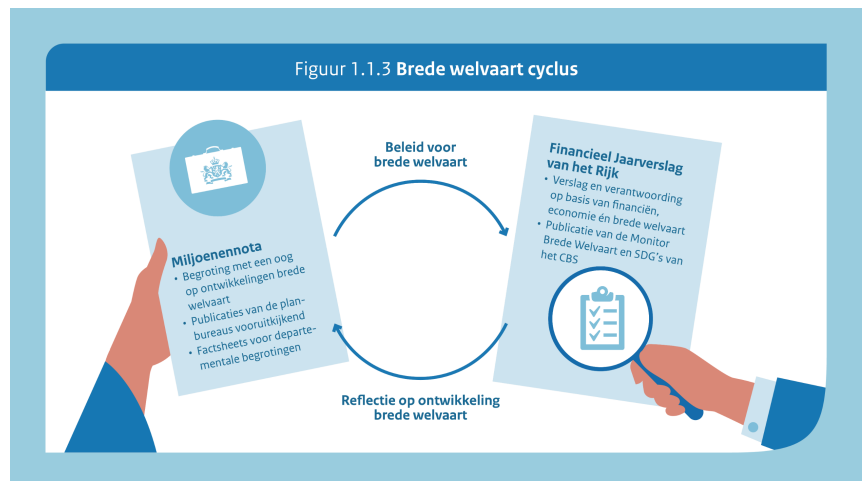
Figuur 1.1.3 **Brede welvaart cyclus**

Miljoenennota
• Begroting met een oog op ontwikkelingen brede welvaart
• Publicaties van de planbureaus vooruitkijkend
• Factsheets voor departementale begrotingen

Beleid voor brede welvaart

Financieel Jaarverslag van het Rijk
• Verslag en verantwoording op basis van financiën, economie én brede welvaart
• Publicatie van de Monitor Brede Welvaart en SDG's van het CBS

Reflectie op ontwikkeling brede welvaart